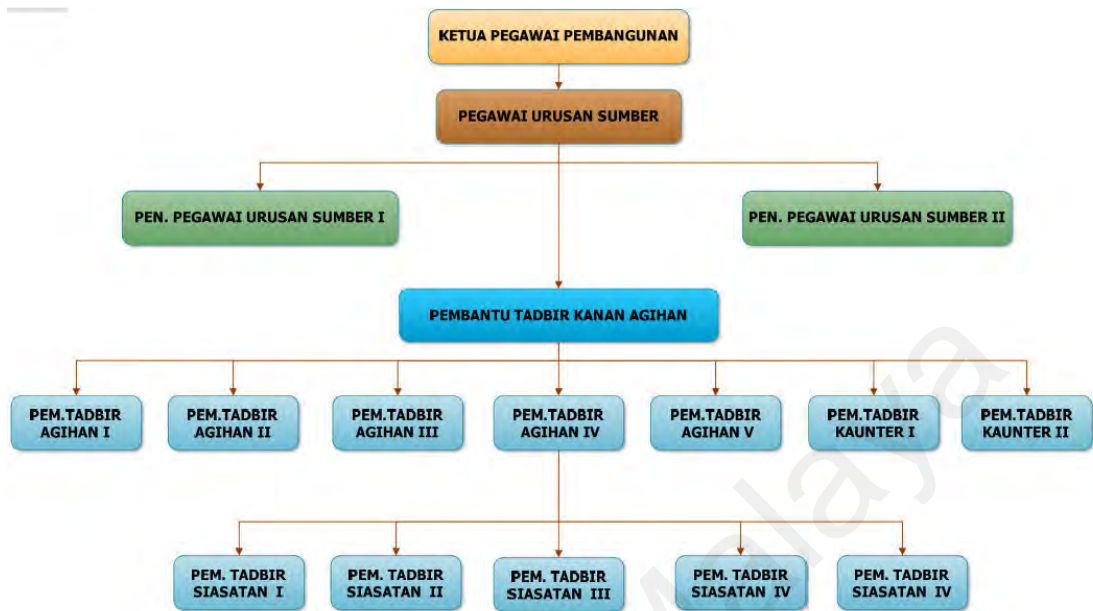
KETUA PEGAWAI PEMBANGUNAN

PEGAWAI URUSAN SUMBER

PEN. PEGAWAI URUSAN SUMBER I

PEN. PEGAWAI URUSAN SUMBER II

PEMBANTU TADBIR KANAN AGIHAN

PEM.TADBIR AGIHAN I

PEM.TADBIR AGIHAN II

PEM.TADBIR AGIHAN III

PEM.TADBIR AGIHAN IV

PEM.TADBIR AGIHAN V

PEM.TADBIR KAUNTER I

PEM.TADBIR KAUNTER II

PEM. TADBIR SIASATAN I

PEM. TADBIR SIASATAN II

PEM. TADBIR SIASATAN III

PEM. TADBIR SIASATAN IV

PEM. TADBIR SIASATAN IV

Malaya